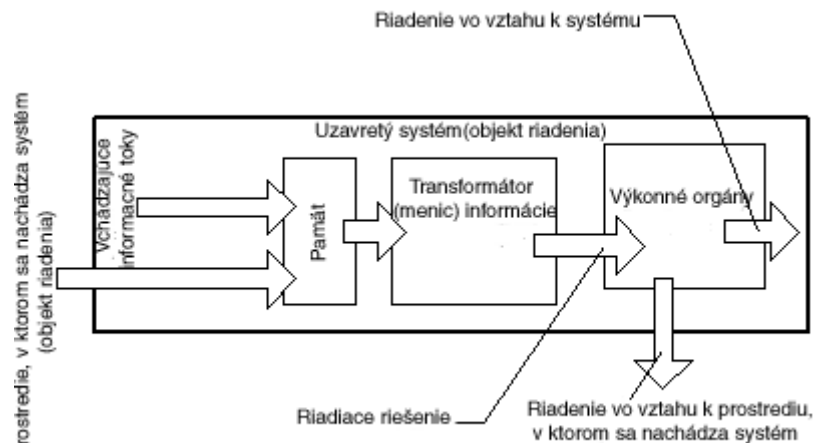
Riadenie vo vztahu k systému

rostredie, v ktorom sa nachádza systém (objekt riadenia)

Uzavretý systém(objekt riadenia)

Vchádzajuce informačné toky

Pamäť

Transformátor (menic) informácie

Výkonné orgány

Riadiace riešenie

Riadenie vo vztahu k prostrediu, v ktorom sa nachádza systém